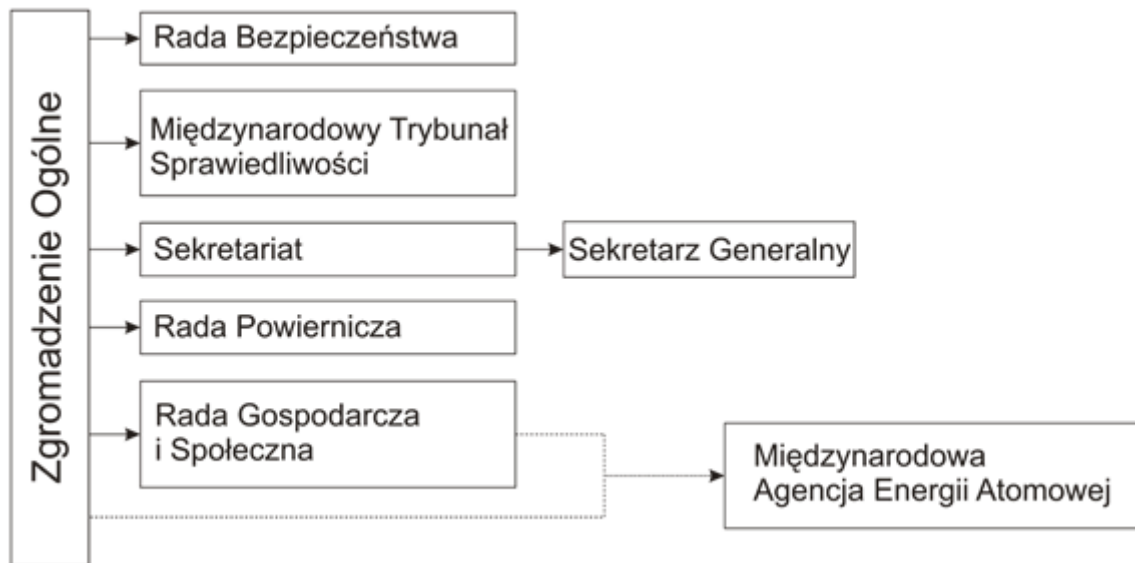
Zgromadzenie Ogólne

Rada Bezpieczeństwa

Międzynarodowy Trybunał Sprawiedliwości

Sekretariat

Sekretarz Generalny

Rada Powiernicza

Rada Gospodarcza i Społeczna

Międzynarodowa Agencja Energii Atomowej